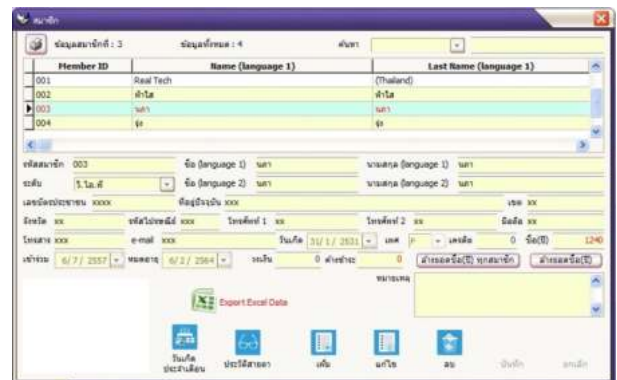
สมาชิก

ข้อมูลสมาชิกที่ : 3 ข้อมูลทั้งหมด : 4 ค้นหา

| Member ID | Name (language 1) | Last Name (language 1) |
|---|---|---|
| 001 | Real Tech | (Thailand) |
| 002 | ทำไล | ทำไล |
| 003 | นภา | นภา |
| 004 | จุ๋ง | จุ๋ง |

รหัสสมาชิก 003 ชื่อ (language 1) นภา นามสกุล (language 1) นภา

ระดับ วี.ไอ.พี ชื่อ (language 2) นภา นามสกุล (language 2) นภา

เลขบัตรประชาชน xxxx ที่อยู่ปัจจุบัน xxx เขต xx

จังหวัด xx รหัสไปรษณีย์ xxx โทรศัพท์ 1 xx โทรศัพท์ 2 xx มือถือ xx

โทรสาร xxx e-mail xxx วันเกิด 31/1/2531 เพศ F เครดิต 0 ซื้อ(฿) 1240

เข้าร่วม 6/7/2557 หมดอายุ 6/2/2564 วงเงิน 0 ค้างชำระ 0 ล้างยอดซื้อ(฿) ทุกสมาชิก ล้างยอดซื้อ(฿)

หมายเหตุ

Export Excel Data

วันเกิดประจำเดือน ประวัติสายตา เพิ่ม แก้ไข ลบ บันทึก ยกเลิก